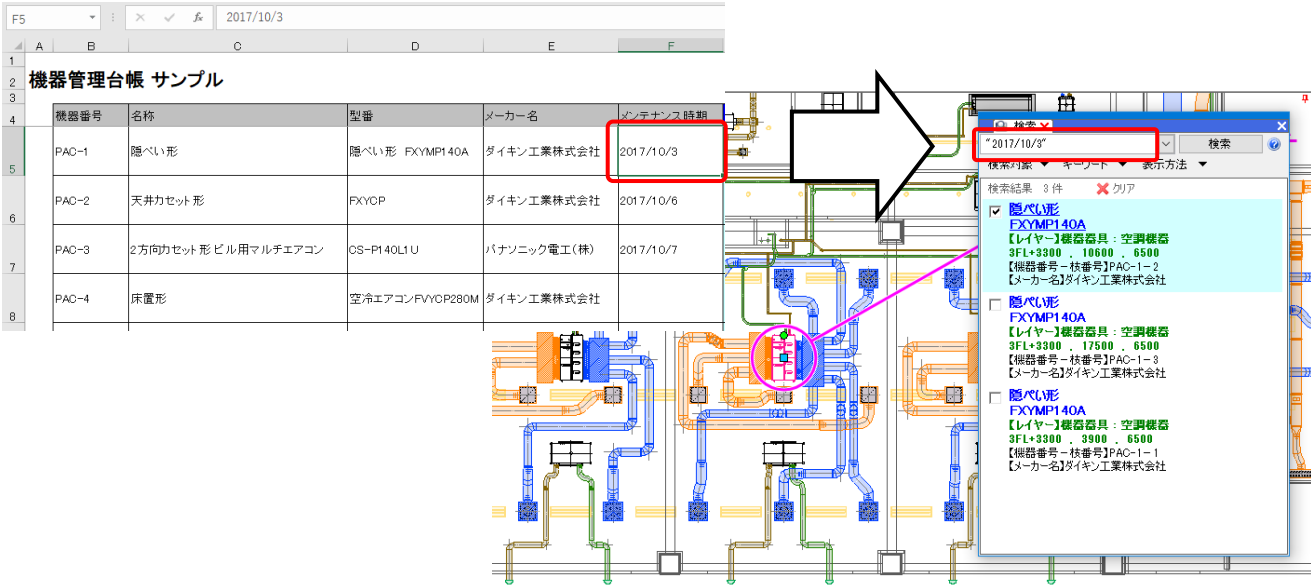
F5 | fx | 2017/10/3

| | A | B | C | D | E | F |
|---|---|---|---|---|---|---|
| 1 | | | | | | |
| 2 | 機器管理台帳 サンプル | | | | | |
| 3 | | | | | | |
| 4 | | 機器番号 | 名称 | 型番 | メーカー名 | メンテナンス時期 |
| 5 | | PAC-1 | 隠ぺい形 | 隠ぺい形 FXYMP140A | ダイキン工業株式会社 | 2017/10/3 |
| 6 | | PAC-2 | 天井カセット形 | FXYCP | ダイキン工業株式会社 | 2017/10/6 |
| 7 | | PAC-3 | 2方向カセット形ビル用マルチエアコン | CS-P140L1U | パナソニック電工(株) | 2017/10/7 |
| 8 | | PAC-4 | 床置形 | 空冷エアコンFVYCP280M | ダイキン工業株式会社 | |

検索
"2017/10/3"
検索
検索対象 キーワード 表示方法
検索結果 3 件 クリア

隠ぺい形
FXYMP140A
【レイヤー】機器器具：空調機器
3FL+3300 , 10600 , 6500
【機器番号－枝番号】PAC-1-2
【メーカー名】ダイキン工業株式会社

隠ぺい形
FXYMP140A
【レイヤー】機器器具：空調機器
3FL+3300 , 17500 , 6500
【機器番号－枝番号】PAC-1-3
【メーカー名】ダイキン工業株式会社

隠ぺい形
FXYMP140A
【レイヤー】機器器具：空調機器
3FL+3300 , 3900 , 6500
【機器番号－枝番号】PAC-1-1
【メーカー名】ダイキン工業株式会社